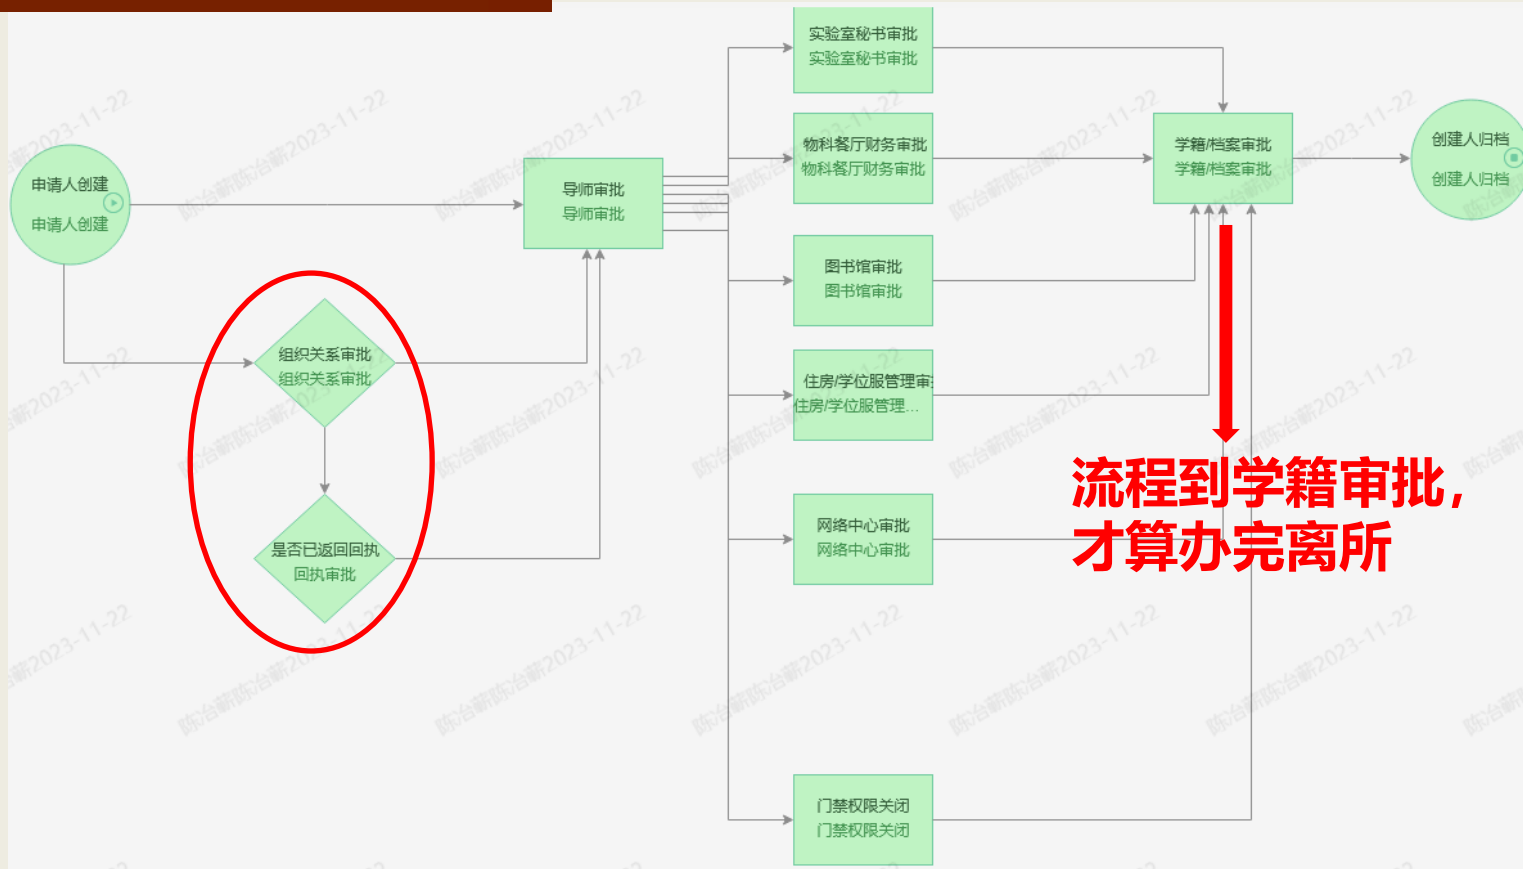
申请人创建
申请人创建

组织关系审批
组织关系审批

是否已返回回执
回执审批

导师审批
导师审批

实验室秘书审批
实验室秘书审批

物科餐厅财务审批
物科餐厅财务审批

图书馆审批
图书馆审批

住房/学位服管理审
住房/学位服管理...

网络中心审批
网络中心审批

门禁权限关闭
门禁权限关闭

学籍/档案审批
学籍/档案审批

创建人归档
创建人归档

流程到学籍审批，才算办完离所

陈治薪陈治薪2023-11-22